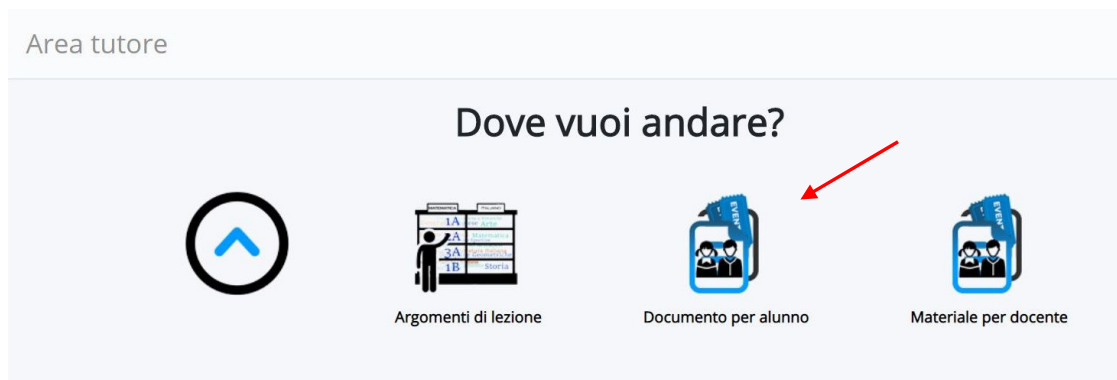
Area tutore

Dove vuoi andare?

| MATEMATICA | ITALIANO |
|---|---|
| 1A | Arte |
| 2A | Matematica |
| 3A | |
| 1B | Storia |

EVENT

EVENT

Argomenti di lezione

Documento per alunno

Materiale per docente